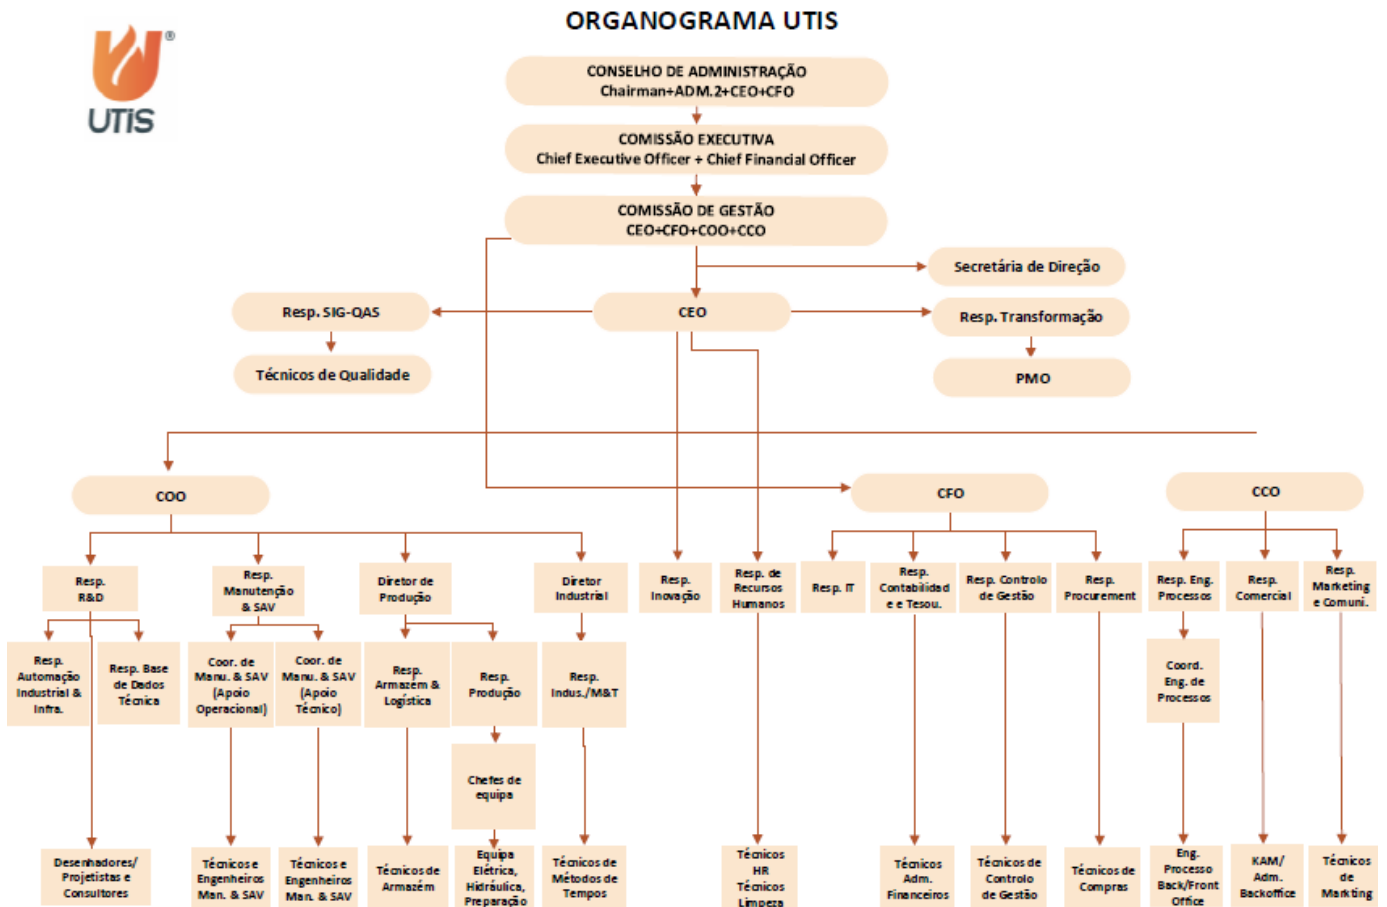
ORGANOGRAMA UTIS

UTIS®

CONSELHO DE ADMINISTRAÇÃO
Chairman+ADM.2+CEO+CFO

COMISSÃO EXECUTIVA
Chief Executive Officer + Chief Financial Officer

COMISSÃO DE GESTÃO
CEO+CFO+COO+CCO

Secretária de Direção

Resp. SIG-QAS

CEO

Resp. Transformação

Técnicos de Qualidade

PMO

COO

CFO

CCO

Resp. R&D

Resp. Manutenção & SAV

Diretor de Produção

Diretor Industrial

Resp. Inovação

Resp. de Recursos Humanos

Resp. IT

Resp. Contabilidad e e Tesou.

Resp. Controlo de Gestão

Resp. Procurement

Resp. Eng. Processos

Resp. Comercial

Resp. Marketing e Comuni.

Resp. Automação Industrial & Infra.

Resp. Base de Dados Técnica

Coor. de Manu. & SAV (Apoio Operacional)

Coor. de Manu. & SAV (Apoio Técnico)

Resp. Armazém & Logística

Resp. Produção

Resp. Indus./M&T

Coord. Eng. de Processos

Chefes de equipa

Desenhadores/ Projetistas e Consultores

Técnicos e Engenheiros Man. & SAV

Técnicos e Engenheiros Man. & SAV

Técnicos de Armazém

Equipa Elétrica, Hidráulica, Preparação

Técnicos de Métodos de Tempos

Técnicos HR Técnicos Limpeza

Técnicos Adm. Financeiros

Técnicos de Controlo de Gestão

Técnicos de Compras

Eng. Processo Back/Front Office

KAM/ Adm. Backoffice

Técnicos de Markting